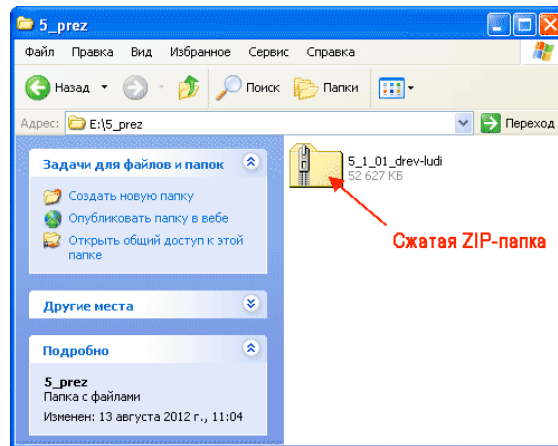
5_prez

Файл Правка Вид Избранное Сервис Справка

Назад Поиск Папки

Адрес: E:\5_prez

Переход

Задачи для файлов и папок

Создать новую папку

Опубликовать папку в вебе

Открыть общий доступ к этой папке

Другие места

Подробно

5_prez
Папка с файлами
Изменен: 13 августа 2012 г., 11:04

5_1_01_drev-ludi
52 627 КБ

Сжатая ZIP-папка